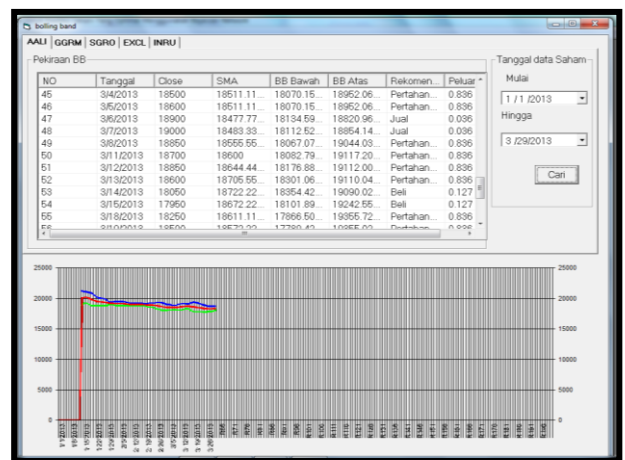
bolling band

AALI | GGRM | SGRO | EXCL | INRU

Pekiraan BB

| NO | Tanggal | Close | SMA | BB Bawah | BB Atas | Rekomen... | Peluan |
|---|---|---|---|---|---|---|---|
| 45 | 3/4/2013 | 18500 | 18511.11... | 18070.15... | 18952.06... | Pertahan... | 0.836 |
| 46 | 3/5/2013 | 18600 | 18511.11... | 18070.15... | 18952.06... | Pertahan... | 0.836 |
| 47 | 3/6/2013 | 18900 | 18477.77... | 18134.59... | 18820.96... | Jual | 0.036 |
| 48 | 3/7/2013 | 19000 | 18483.33... | 18112.52... | 18854.14... | Jual | 0.036 |
| 49 | 3/8/2013 | 18850 | 18555.55... | 18067.07... | 19044.03... | Pertahan... | 0.836 |
| 50 | 3/11/2013 | 18700 | 18600 | 18082.79... | 19117.20... | Pertahan... | 0.836 |
| 51 | 3/12/2013 | 18850 | 18644.44... | 18176.88... | 19112.00... | Pertahan... | 0.836 |
| 52 | 3/13/2013 | 18600 | 18705.55... | 18301.06... | 19110.04... | Pertahan... | 0.836 |
| 53 | 3/14/2013 | 18050 | 18722.22... | 18354.42... | 19090.02... | Beli | 0.127 |
| 54 | 3/15/2013 | 17950 | 18672.22... | 18101.89... | 19242.55... | Beli | 0.127 |
| 55 | 3/18/2013 | 18250 | 18611.11... | 17866.50... | 19355.72... | Pertahan... | 0.836 |

Tanggal data Saham

Mulai

1 / 1 /2013

Hingga

3 /29/2013

Cari

25000
20000
15000
10000
5000
0